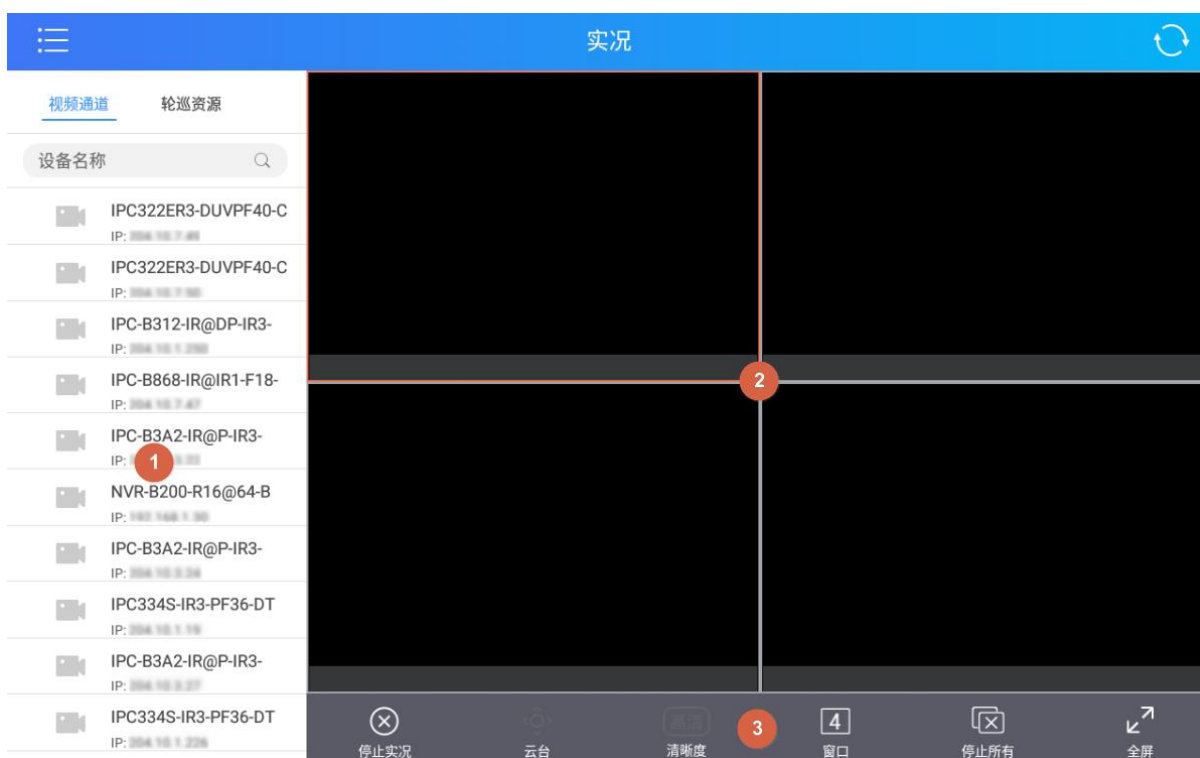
实况

视频通道 轮巡资源

设备名称

IPC322ER3-DUVPF40-C
IP: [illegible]

IPC322ER3-DUVPF40-C
IP: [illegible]

IPC-B312-IR@DP-IR3-
IP: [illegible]

IPC-B868-IR@IR1-F18-
IP: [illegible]

IPC-B3A2-IR@P-IR3-
IP: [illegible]

NVR-B200-R16@64-B
IP: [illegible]

IPC-B3A2-IR@P-IR3-
IP: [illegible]

IPC334S-IR3-PF36-DT
IP: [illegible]

IPC-B3A2-IR@P-IR3-
IP: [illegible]

IPC334S-IR3-PF36-DT
IP: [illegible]

1

2

3

停止实况 云台 清晰度 4 窗口 停止所有 全屏